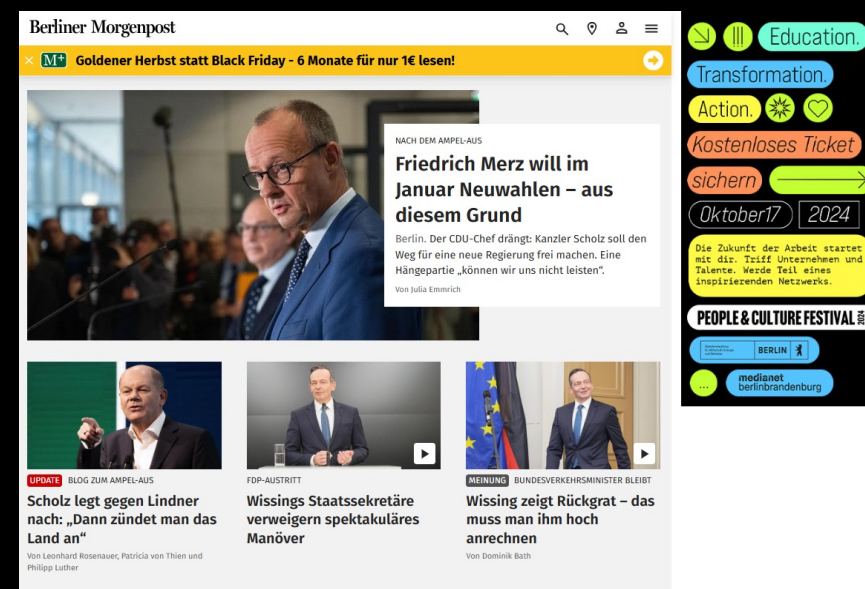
Berliner Morgenpost

× M+ Goldener Herbst statt Black Friday - 6 Monate für nur 1€ lesen!

NACH DEM AMPEL-AUS

Friedrich Merz will im Januar Neuwahlen – aus diesem Grund

Berlin. Der CDU-Chef drängt: Kanzler Scholz soll den Weg für eine neue Regierung frei machen. Eine Hängepartie „können wir uns nicht leisten".

Von Julia Emmrich

UPDATE BLOG ZUM AMPEL-AUS

Scholz legt gegen Lindner nach: „Dann zündet man das Land an"

Von Leonhard Rosenauer, Patricia von Thien und Philipp Luther

FDP-AUSTRITT

Wissings Staatssekretäre verweigern spektakuläres Manöver

MEINUNG BUNDESVERKEHRSMINISTER BLEIBT

Wissing zeigt Rückgrat – das muss man ihm hoch anrechnen

Von Dominik Bath

Education.

Transformation.

Action.

Kostenloses Ticket sichern

Oktober17 2024

Die Zukunft der Arbeit startet mit dir. Triff Unternehmen und Talente. Werde Teil eines inspirierenden Netzwerks.

PEOPLE & CULTURE FESTIVAL 2024

BERLIN

medianet berlinbrandenburg